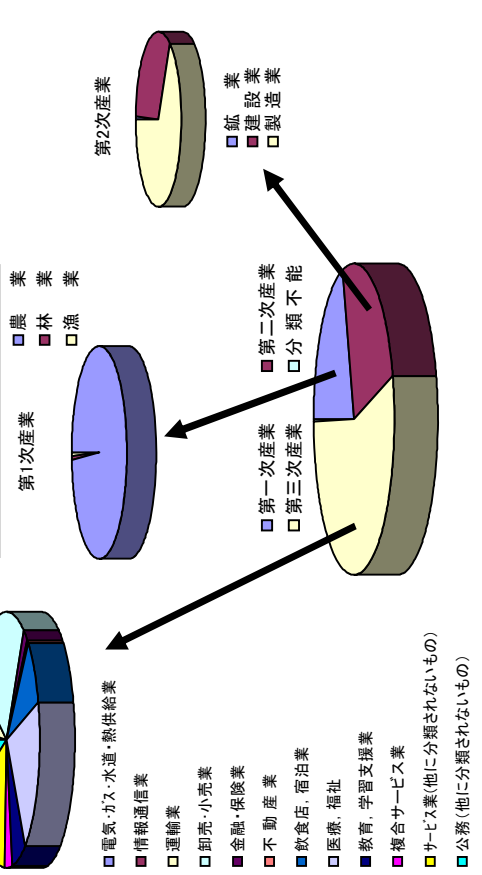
第2次産業

鉱業
建設業
製造業

農業
林業
漁業

第1次産業

第一次産業
第二次産業
第三次産業
分類不能

電気･ガス･水道･熱供給業
情報通信業
運輸業
卸売･小売業
金融･保険業
不動産業
飲食店，宿泊業
医療，福祉
教育，学習支援業
複合サービス業
サービス業(他に分類されないもの)
公務(他に分類されないもの)